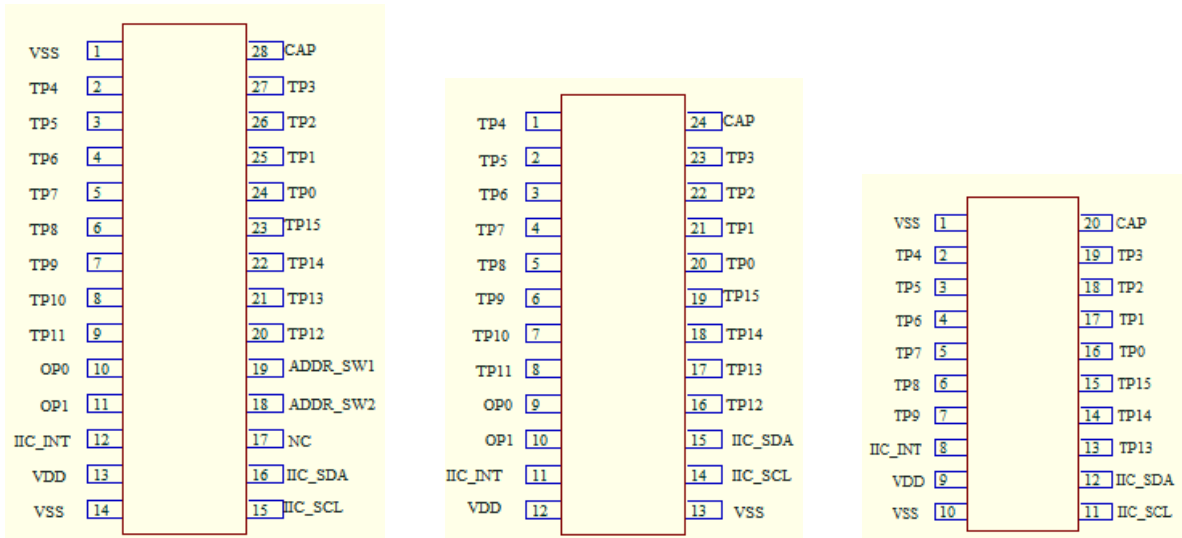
| | | | |
|---|---|---|---|
| VSS | 1 | 28 | CAP |
| TP4 | 2 | 27 | TP3 |
| TP5 | 3 | 26 | TP2 |
| TP6 | 4 | 25 | TP1 |
| TP7 | 5 | 24 | TP0 |
| TP8 | 6 | 23 | TP15 |
| TP9 | 7 | 22 | TP14 |
| TP10 | 8 | 21 | TP13 |
| TP11 | 9 | 20 | TP12 |
| OP0 | 10 | 19 | ADDR_SW1 |
| OP1 | 11 | 18 | ADDR_SW2 |
| IIC_INT | 12 | 17 | NC |
| VDD | 13 | 16 | IIC_SDA |
| VSS | 14 | 15 | IIC_SCL |

| | | | |
|---|---|---|---|
| TP4 | 1 | 24 | CAP |
| TP5 | 2 | 23 | TP3 |
| TP6 | 3 | 22 | TP2 |
| TP7 | 4 | 21 | TP1 |
| TP8 | 5 | 20 | TP0 |
| TP9 | 6 | 19 | TP15 |
| TP10 | 7 | 18 | TP14 |
| TP11 | 8 | 17 | TP13 |
| OP0 | 9 | 16 | TP12 |
| OP1 | 10 | 15 | IIC_SDA |
| IIC_INT | 11 | 14 | IIC_SCL |
| VDD | 12 | 13 | VSS |

| | | | |
|---|---|---|---|
| VSS | 1 | 20 | CAP |
| TP4 | 2 | 19 | TP3 |
| TP5 | 3 | 18 | TP2 |
| TP6 | 4 | 17 | TP1 |
| TP7 | 5 | 16 | TP0 |
| TP8 | 6 | 15 | TP15 |
| TP9 | 7 | 14 | TP14 |
| IIC_INT | 8 | 13 | TP13 |
| VDD | 9 | 12 | IIC_SDA |
| VSS | 10 | 11 | IIC_SCL |